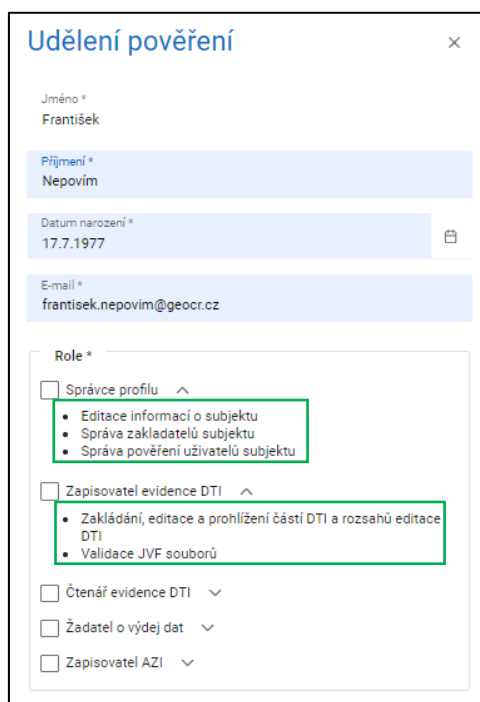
Udělení pověření ×

Jméno *
František

Příjmení *
Nepovím

Datum narození *
17.7.1977

E-mail *
frantisek.nepovim@geocr.cz

Role *

Správce profilu

- Editace informací o subjektu
- Správa zakladatelů subjektu
- Správa pověření uživatelů subjektu

Zapisovatel evidence DTI

- Zakládání, editace a prohlížení částí DTI a rozsahů editace DTI
- Validace JVF souborů

Čtenář evidence DTI

Žadatel o výdej dat

Zapisovatel AZI